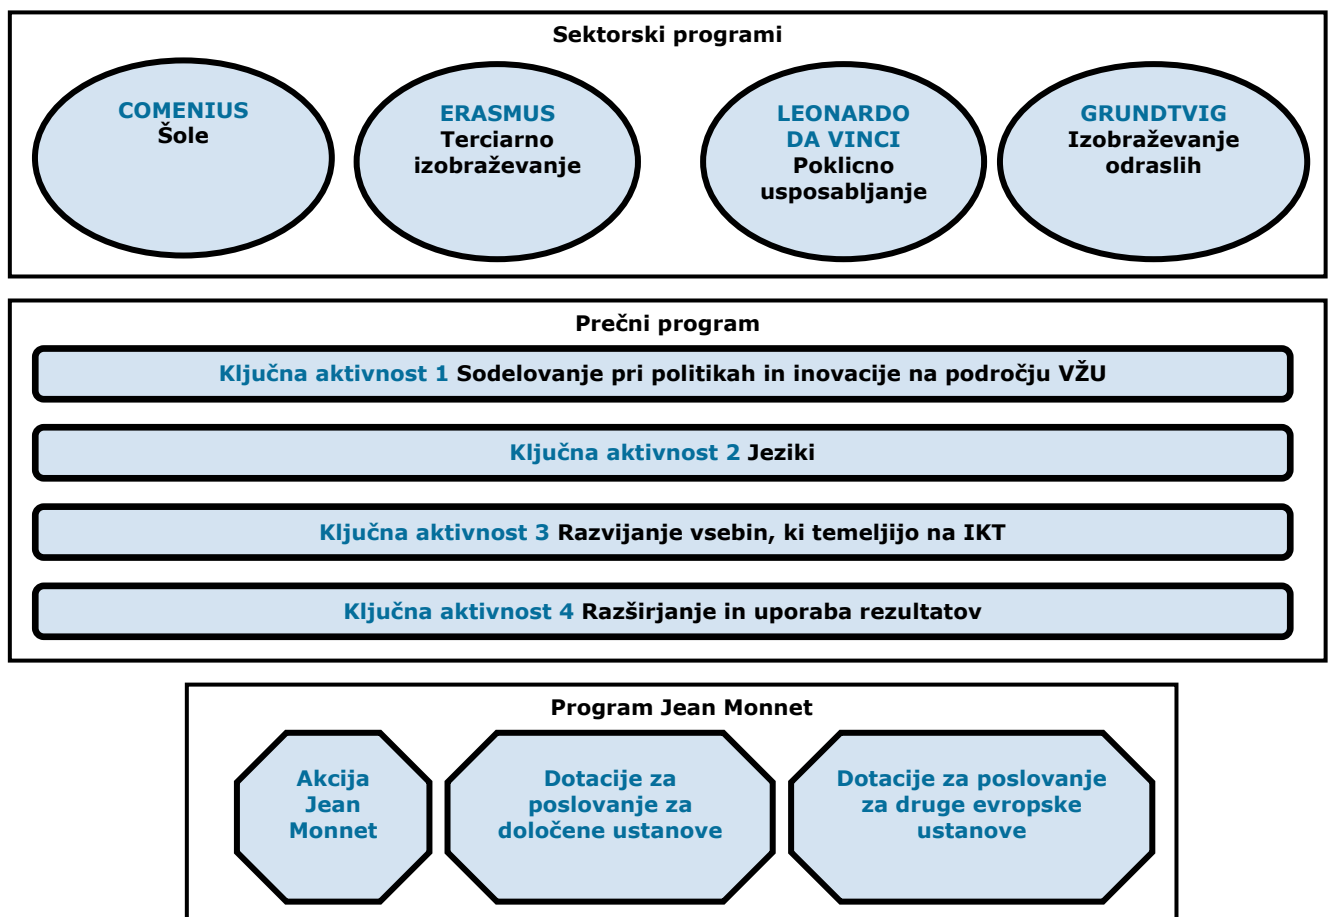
Sektorski programi

COMENIUS
Šole

ERASMUS
Terciarno izobraževanje

LEONARDO DA VINCI
Poklicno usposabljanje

GRUNDTVIG
Izobraževanje odraslih

Prečni program

Ključna aktivnost 1 Sodelovanje pri politikah in inovacije na področju VŽU

Ključna aktivnost 2 Jeziki

Ključna aktivnost 3 Razvijanje vsebin, ki temeljijo na IKT

Ključna aktivnost 4 Razširjanje in uporaba rezultatov

Program Jean Monnet

Akcija Jean Monnet

Dotacije za poslovanje za določene ustanove

Dotacije za poslovanje za druge evropske ustanove